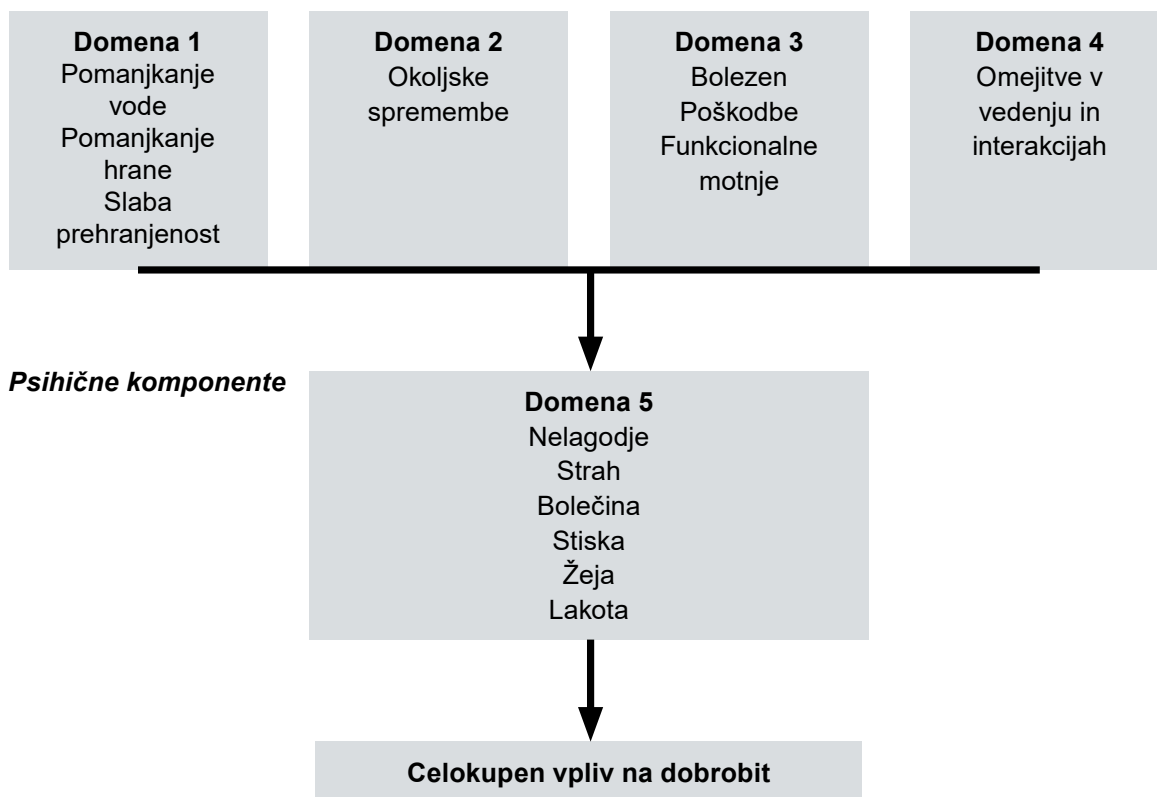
**Domena 1**
Pomanjkanje vode
Pomanjkanje hrane
Slaba prehranjenost

**Domena 2**
Okoljske spremembe

**Domena 3**
Bolezen
Poškodbe
Funkcionalne motnje

**Domena 4**
Omejitve v vedenju in interakcijah

*Psihične komponente*

**Domena 5**
Nelagodje
Strah
Bolečina
Stiska
Žeja
Lakota

**Celokupen vpliv na dobrobit**